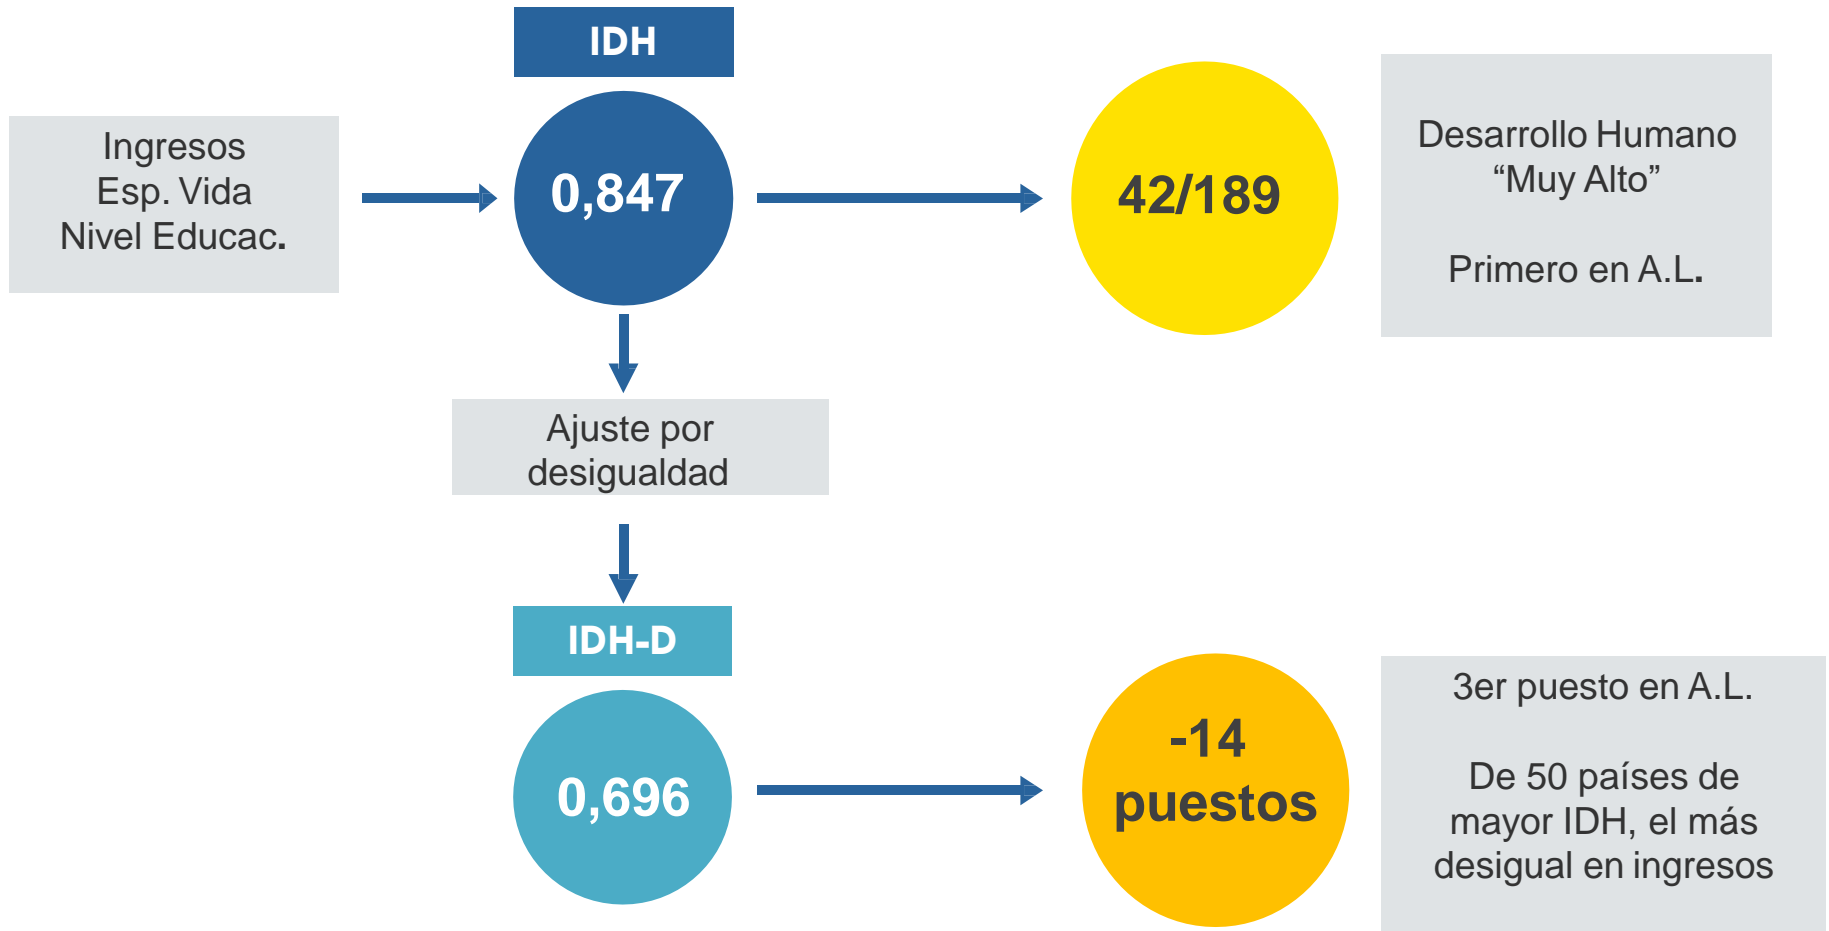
Ingresos
Esp. Vida
Nivel Educac.

IDH

0,847

42/189

Desarrollo Humano
“Muy Alto”

Primero en A.L.

Ajuste por
desigualdad

IDH-D

0,696

-14
puestos

3er puesto en A.L.

De 50 países de mayor IDH, el más desigual en ingresos